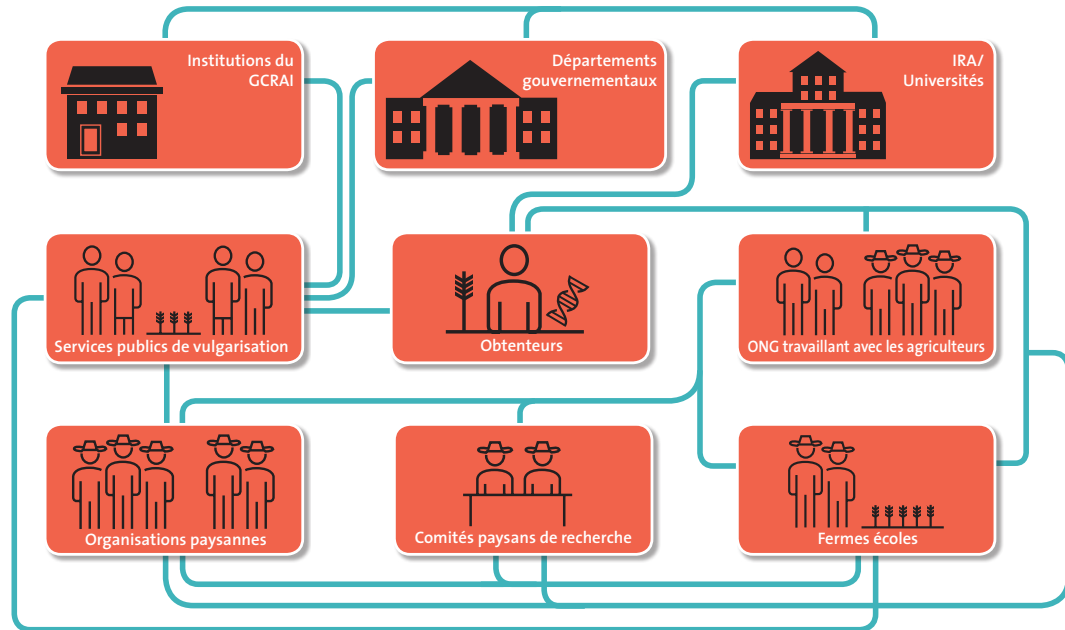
Institutions du GCRAI

Départements gouvernementaux

IRA/ Universités

Services publics de vulgarisation

Obtenteurs

ONG travaillant avec les agriculteurs

Organisations paysannes

Comités paysans de recherche

Fermes écoles